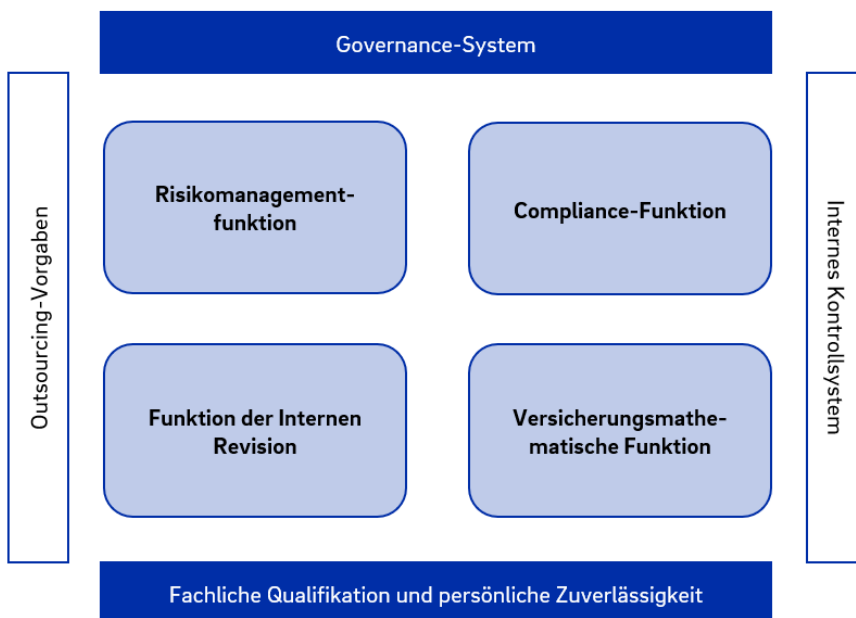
Governance-System

Outsourcing-Vorgaben

Risikomanagementfunktion

Compliance-Funktion

Funktion der Internen Revision

Versicherungsmathematische Funktion

Internes Kontrollsystem

Fachliche Qualifikation und persönliche Zuverlässigkeit